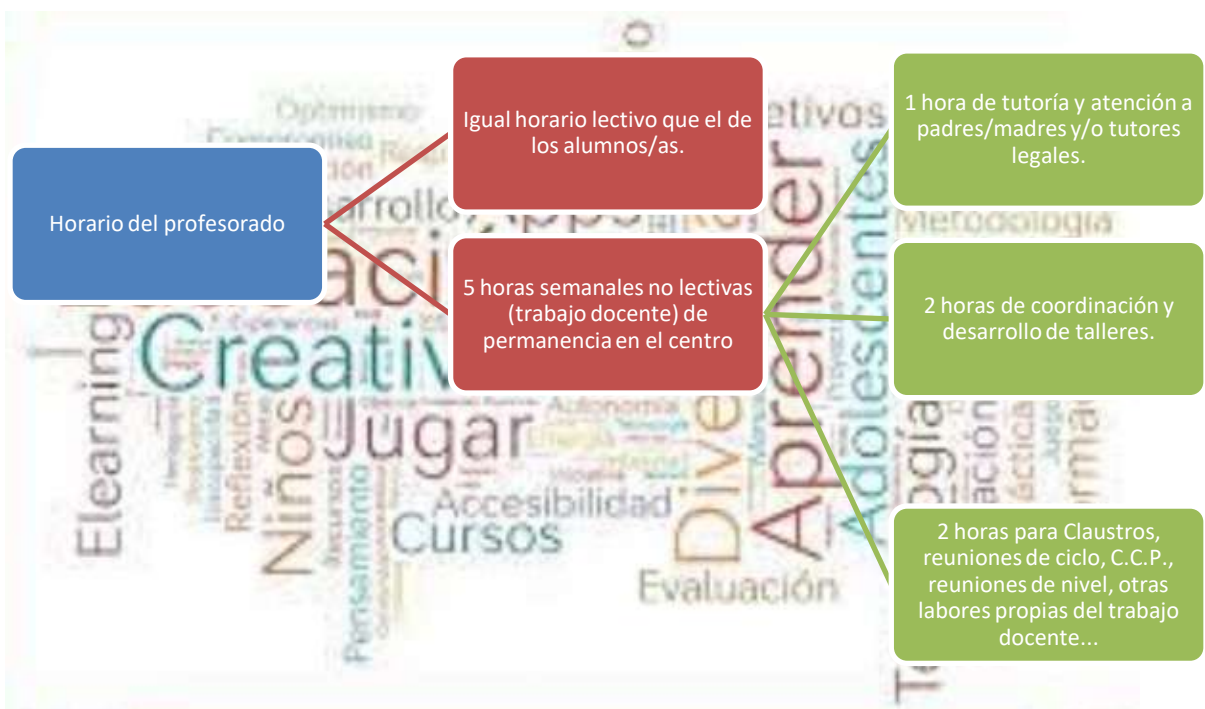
Horario del profesorado

Igual horario lectivo que el de los alumnos/as.

5 horas semanales no lectivas (trabajo docente) de permanencia en el centro

1 hora de tutoría y atención a padres/madres y/o tutores legales.

2 horas de coordinación y desarrollo de talleres.

2 horas para Claustros, reuniones de ciclo, C.C.P., reuniones de nivel, otras labores propias del trabajo docente...

Optimismo
Economía
Desarrollo
Metodología
Creativ
Elearning
Niños
Jugar
Reflexión
Accesibilidad
Cursos
Pensamiento
Evaluación
Aprender
Adolescentes
Autonomía
Dive
etivos